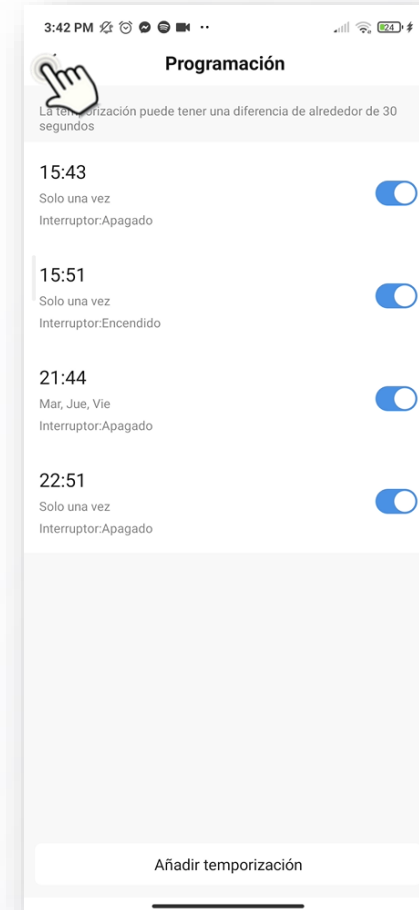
3:42 PM

Programación

La temporización puede tener una diferencia de alrededor de 30 segundos

15:43
Solo una vez
Interruptor:Apagado

15:51
Solo una vez
Interruptor:Encendido

21:44
Mar, Jue, Vie
Interruptor:Apagado

22:51
Solo una vez
Interruptor:Apagado

Añadir temporización